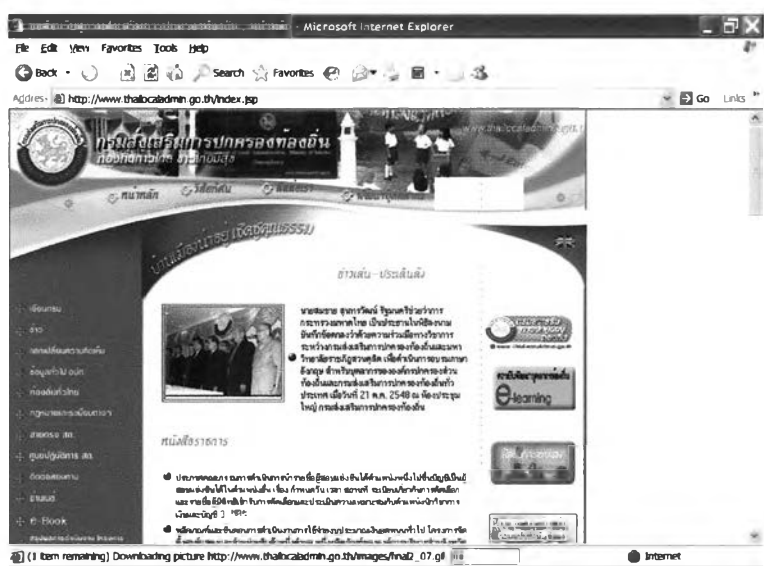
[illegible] - Microsoft Internet Explorer

File Edit View Favorites Tools Help

Back Search Favorites

Address http://www.thailocaladmin.go.th/index.jsp Go Links

กรมส่งเสริมการปกครองท้องถิ่น

www.thailocaladmin.go.th

หน้าหลัก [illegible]

ข่าวเด่น - ประเด็นดัง

นายสมชาย สุทธวัฒน์ รัฐมนตรีช่วยว่าการกระทรวงมหาดไทย เป็นประธานในพิธีลงนามบันทึกข้อตกลงว่าด้วยความร่วมมือการวิจัยการระหว่างกรมส่งเสริมการปกครองท้องถิ่นและมหาวิทยาลัยราชภัฏสวนดุสิต เพื่อดำเนินการอบรมภาษาอังกฤษ สำหรับบุคลากรขององค์กรปกครองส่วนท้องถิ่นและกรมส่งเสริมการปกครองท้องถิ่นทั่วประเทศ เมื่อวันที่ 21 ต.ค. 2548 ณ ห้องประชุมใหญ่ กรมส่งเสริมการปกครองท้องถิ่น

หนังสือราชการ

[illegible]

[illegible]

e-learning

E-Book

(1 item remaining) Downloading picture http://www.thailocaladmin.go.th/images/final2_07.gif

Internet